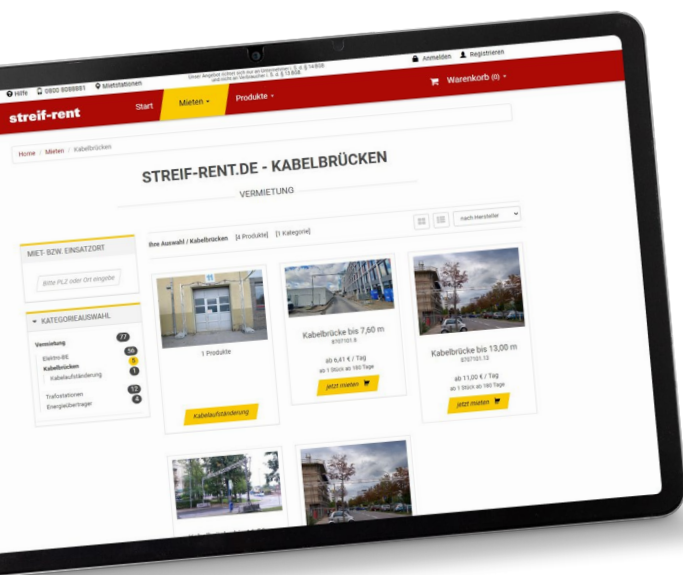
Hilfe 0800 8088881 Mietstationen

Unser Angebot richtet sich nur an Unternehmer i. S. d. § 14 BGB und nicht an Verbraucher i. S. d. § 13 BGB

Anmelden Registrieren

streif-rent

Start Mieten Produkte

Warenkorb (0)

Home / Mieten / Kabelbrücken

STREIF-RENT.DE - KABELBRÜCKEN

VERMIETUNG

MIET- BZW. EINSATZORT

Bitte PLZ oder Ort eingebe

KATEGORIEAUSWAHL

Vermietung 77
Elektro-BE 56
Kabelbrücken 5
Kabelaufständerung 1
Trafostationen 12
Energieüberträger 4

Ihre Auswahl / Kabelbrücken [4 Produkte] [1 Kategorie]

nach Hersteller

1 Produkte

Kabelaufständerung

Kabelbrücke bis 7,60 m
8707101.6
ab 6,41 € / Tag
ab 1 Stück ab 180 Tage
jetzt mieten

Kabelbrücke bis 13,00 m
8707101.12
ab 11,00 € / Tag
ab 1 Stück ab 180 Tage
jetzt mieten